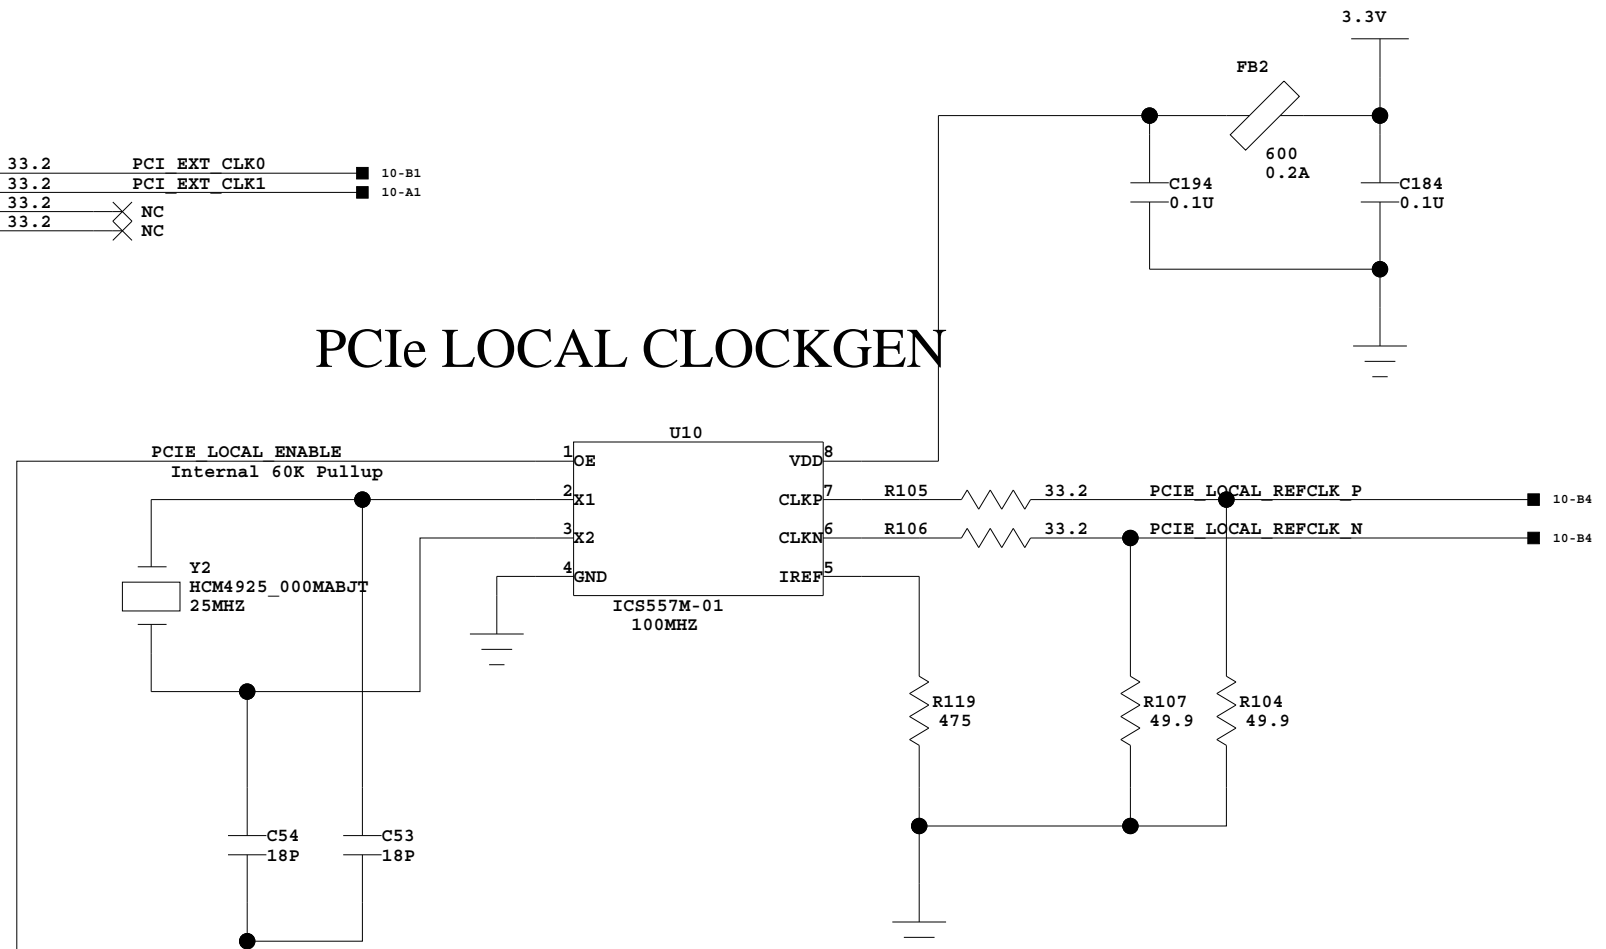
3.3V

FB2

600
0.2A

C194
0.1U

C184
0.1U

33.2 PCI_EXT_CLK0 10-B1
33.2 PCI_EXT_CLK1 10-A1
33.2 NC
33.2 NC

PCIe LOCAL CLOCKGEN

U10

PCIE_LOCAL_ENABLE
Internal 60K Pullup

1 OE
2 X1
3 X2
4 GND

VDD 8
CLKP 7
CLKN 6
IREF 5

ICS557M-01
100MHZ

R105 33.2 PCIE_LOCAL_REFCLK_P 10-B4
R106 33.2 PCIE_LOCAL_REFCLK_N 10-B4

Y2
HCM4925_000MABJT
25MHZ

R119
475

R107
49.9

R104
49.9

C54
18P

C53
18P